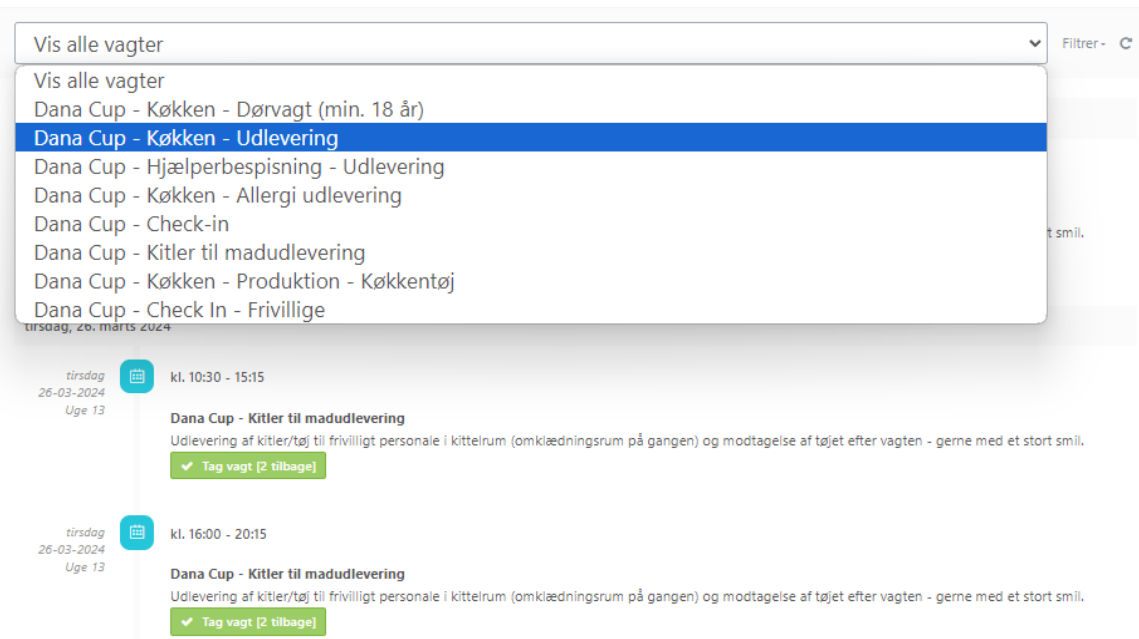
Vis alle vagter

Filtrer -

Vis alle vagter
Dana Cup - Køkken - Dørvagt (min. 18 år)
Dana Cup - Køkken - Udlevering
Dana Cup - Hjælperbespisning - Udlevering
Dana Cup - Køkken - Allergi udlevering
Dana Cup - Check-in
Dana Cup - Kitler til madudlevering
Dana Cup - Køkken - Produktion - Køkkentøj
Dana Cup - Check In - Frivillige

t smil.

tirsdag, 26. marts 2024

tirsdag
26-03-2024
Uge 13

kl. 10:30 - 15:15

Dana Cup - Kitler til madudlevering
Udlevering af kitler/tøj til frivilligt personale i kittelrum (omklædningsrum på gangen) og modtagelse af tøjet efter vagten - gerne med et stort smil.

Tag vagt [2 tilbage]

tirsdag
26-03-2024
Uge 13

kl. 16:00 - 20:15

Dana Cup - Kitler til madudlevering
Udlevering af kitler/tøj til frivilligt personale i kittelrum (omklædningsrum på gangen) og modtagelse af tøjet efter vagten - gerne med et stort smil.

Tag vagt [2 tilbage]